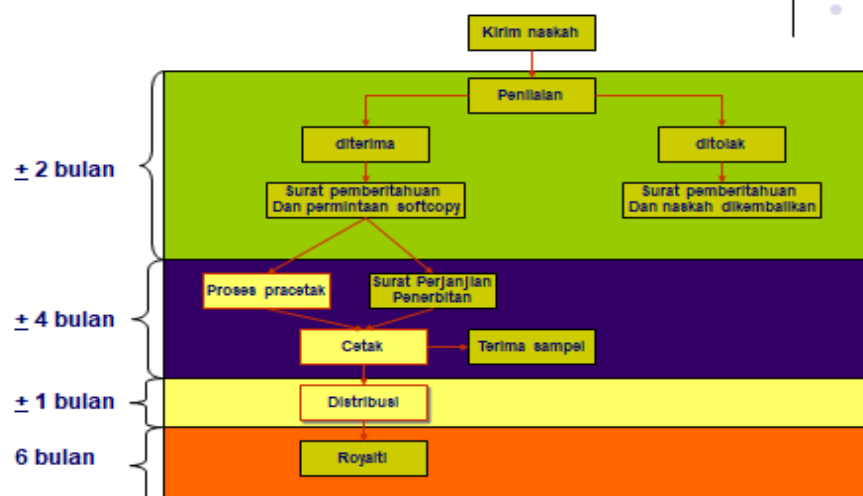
Kirim naskah

Penilaian

diterima

ditolak

Surat pemberitahuan Dan permintaan softcopy

Surat pemberitahuan Dan naskah dikembalikan

Proses pracetak

Surat Perjanjian Penerbitan

Cetak

Terima sampel

Distribusi

Royalti

$\pm$ 2 bulan

$\pm$ 4 bulan

$\pm$ 1 bulan

6 bulan